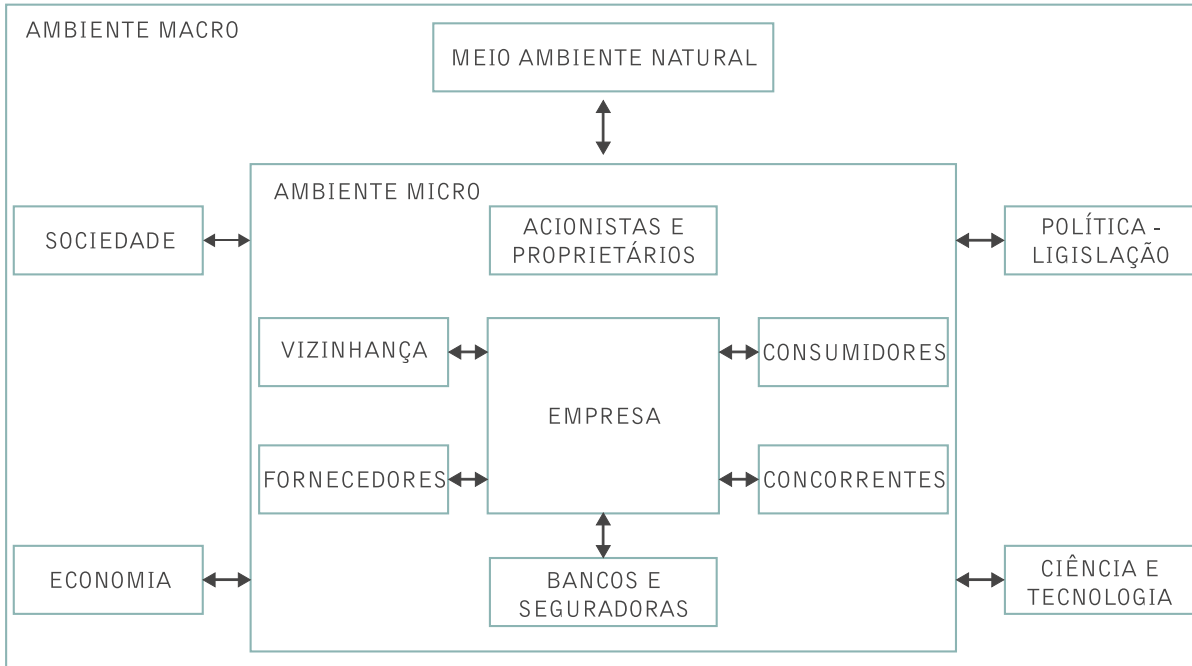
AMBIENTE MACRO

MEIO AMBIENTE NATURAL

AMBIENTE MICRO

SOCIEDADE

ACIONISTAS E PROPRIETÁRIOS

POLÍTICA - LIGISLAÇÃO

VIZINHANÇA

EMPRESA

CONSUMIDORES

FORNECEDORES

CONCORRENTES

ECONOMIA

BANCOS E SEGURADORAS

CIÊNCIA E TECNOLOGIA